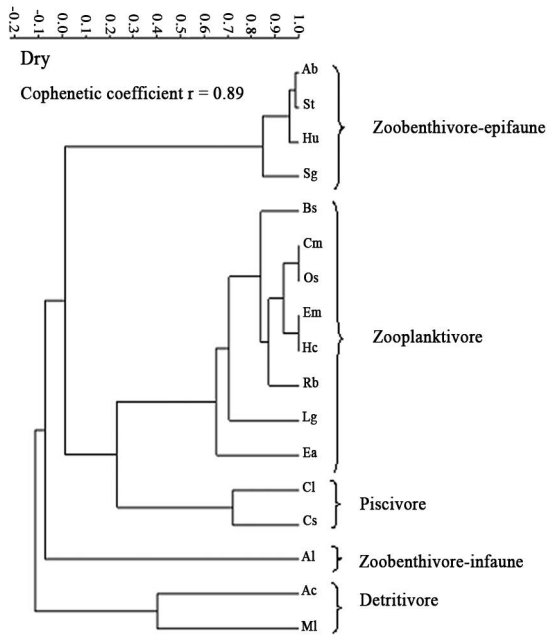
-0.2 -0.1 0.0 0.1 0.2 0.3 0.4 0.5 0.6 0.7 0.8 0.9 1.0

Dry

Cophenetic coefficient r = 0.89

Ab
St
Hu
Sg

Zoobenthivore-epifaune

Bs
Cm
Os
Em
Hc
Rb
Lg
Ea

Zooplanktivore

Cl
Cs

Piscivore

Al

Zoobenthivore-infaune

Ac
Ml

Detritivore